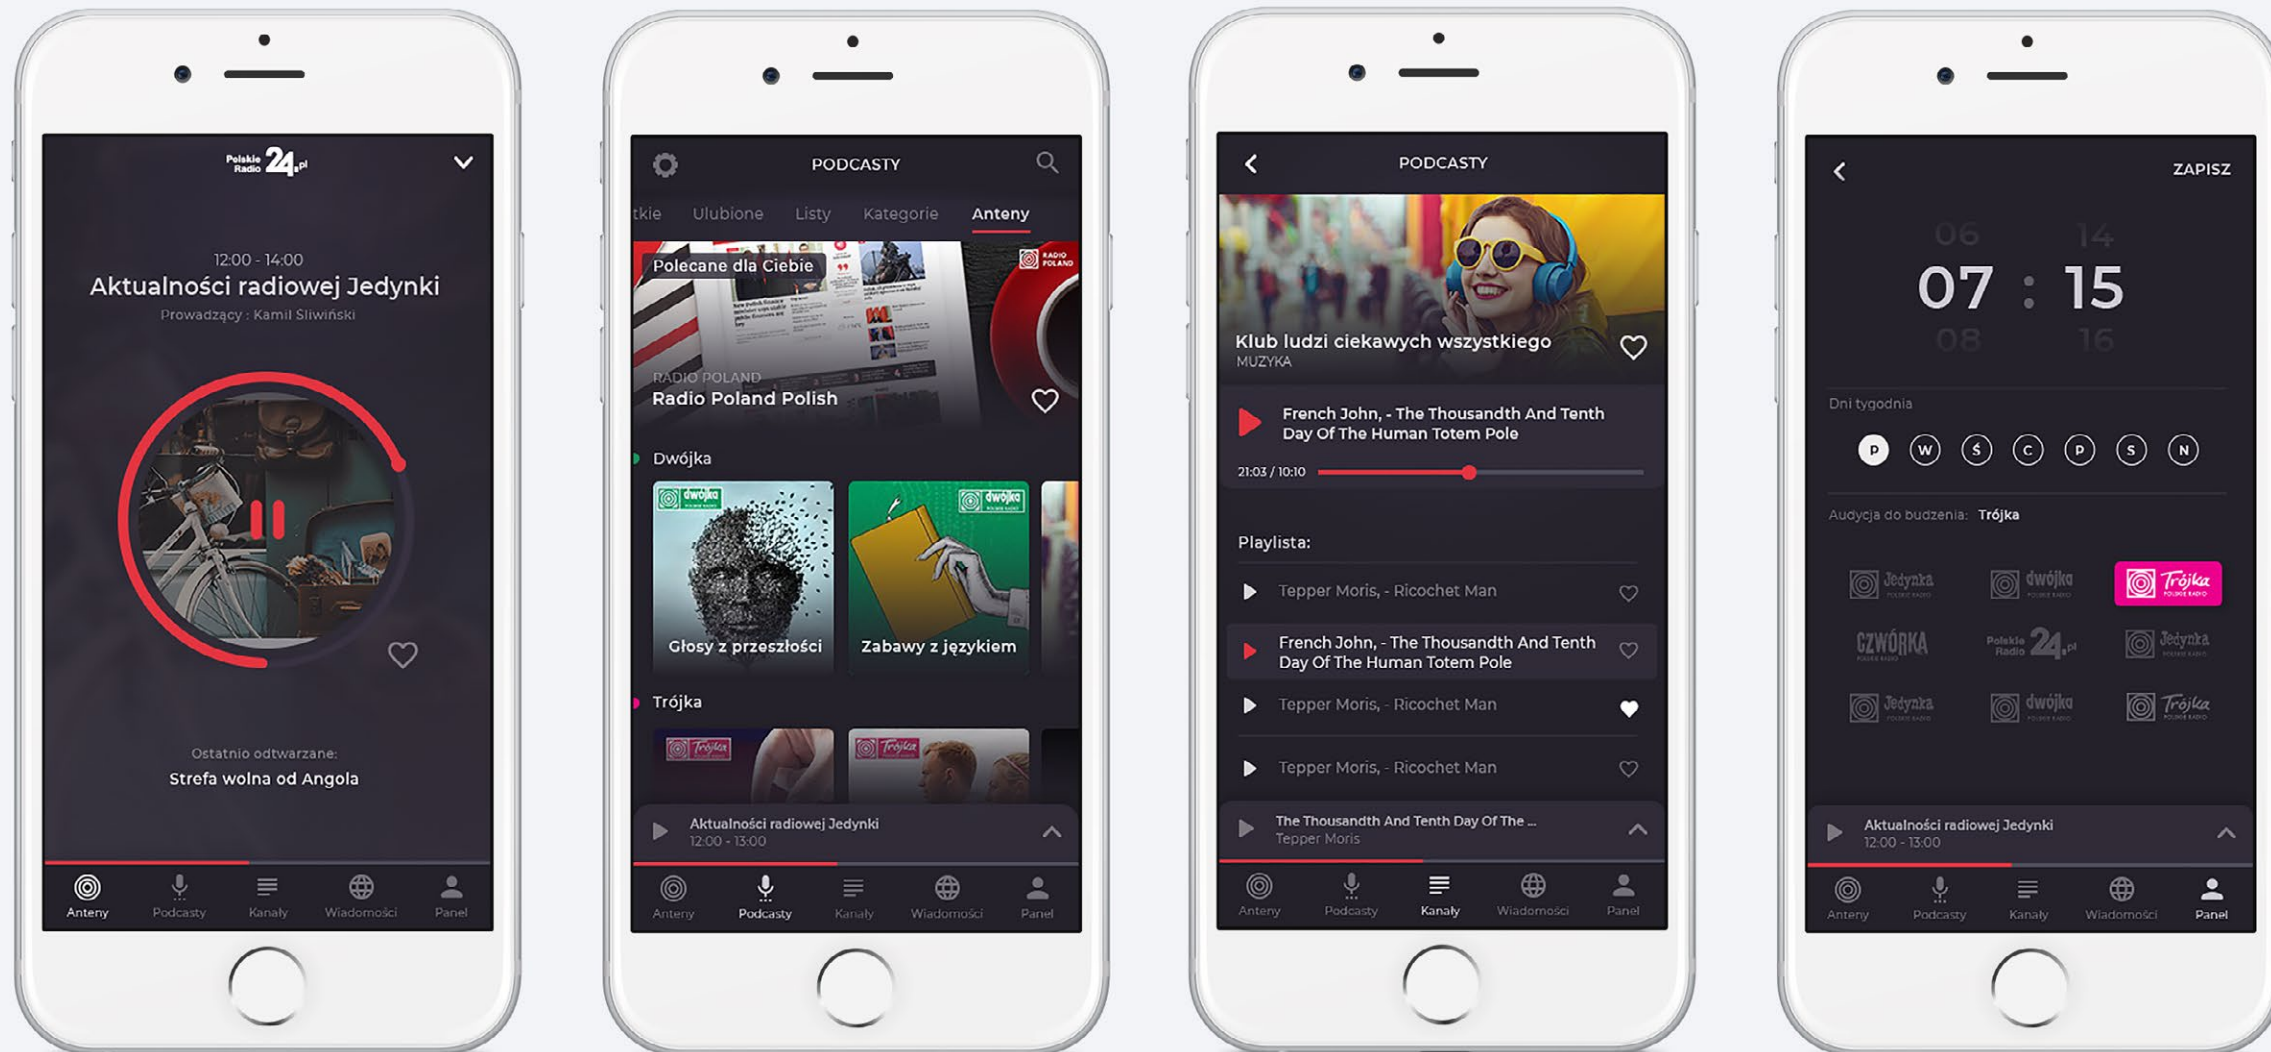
Polskie Radio 24.pl

12:00 - 14:00
Aktualności radiowej Jedynki
Prowadzący : Kamil Śliwiński

Ostatnio odtwarzane:
Strefa wolna od Angola

Anteny Podcasty Kanały Wiadomości Panel

PODCASTY
tkie Ulubione Listy Kategorie Anteny

Polecane dla Ciebie
RADIO POLAND
RADIO POLAND
Radio Poland Polish

Dwójka
dwójka
Głosy z przeszłości
dwójka
Zabawy z językiem

Trójka
Trójka
Trójka

Aktualności radiowej Jedynki
12:00 - 13:00

Anteny Podcasty Kanały Wiadomości Panel

PODCASTY
Klub ludzi ciekawych wszystkiego
MUZYKA

French John, - The Thousandth And Tenth Day Of The Human Totem Pole
21:03 / 10:10

Playlista:
Tepper Moris, - Ricochet Man
French John, - The Thousandth And Tenth Day Of The Human Totem Pole
Tepper Moris, - Ricochet Man
Tepper Moris, - Ricochet Man

The Thousandth And Tenth Day Of The ...
Tepper Moris

Anteny Podcasty Kanały Wiadomości Panel

ZAPISZ
06 14
07 : 15
08 16

Dni tygodnia
P W Ś C P S N

Audycja do budzenia: Trójka

Jedynka dwójka Trójka
CZWÓRKA Polskie Radio 24.pl Jedynka
Jedynka dwójka Trójka

Aktualności radiowej Jedynki
12:00 - 13:00

Anteny Podcasty Kanały Wiadomości Panel